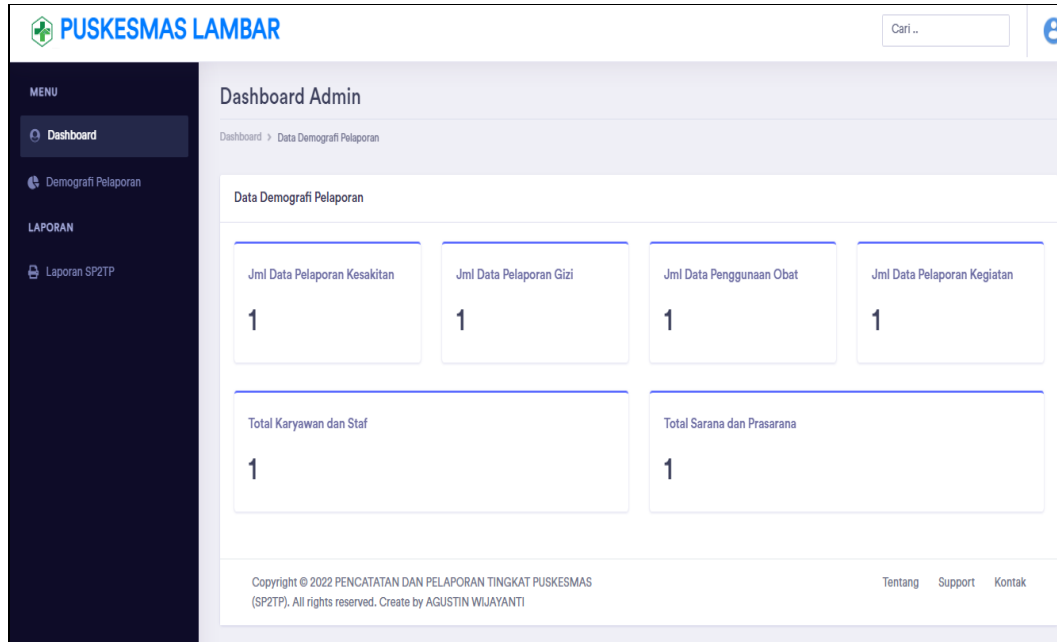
PUSKESMAS LAMBAR

Cari ..

MENU

Dashboard

Demografi Pelaporan

LAPORAN

Laporan SP2TP

Dashboard Admin

Dashboard > Data Demografi Pelaporan

Data Demografi Pelaporan

Jml Data Pelaporan Kesakitan

1

Jml Data Pelaporan Gizi

1

Jml Data Penggunaan Obat

1

Jml Data Pelaporan Kegiatan

1

Total Karyawan dan Staf

1

Total Sarana dan Prasarana

1

Copyright © 2022 PENCATATAN DAN PELAPORAN TINGKAT PUSKESMAS (SP2TP). All rights reserved. Create by AGUSTIN WIJAYANTI

Tentang Support Kontak